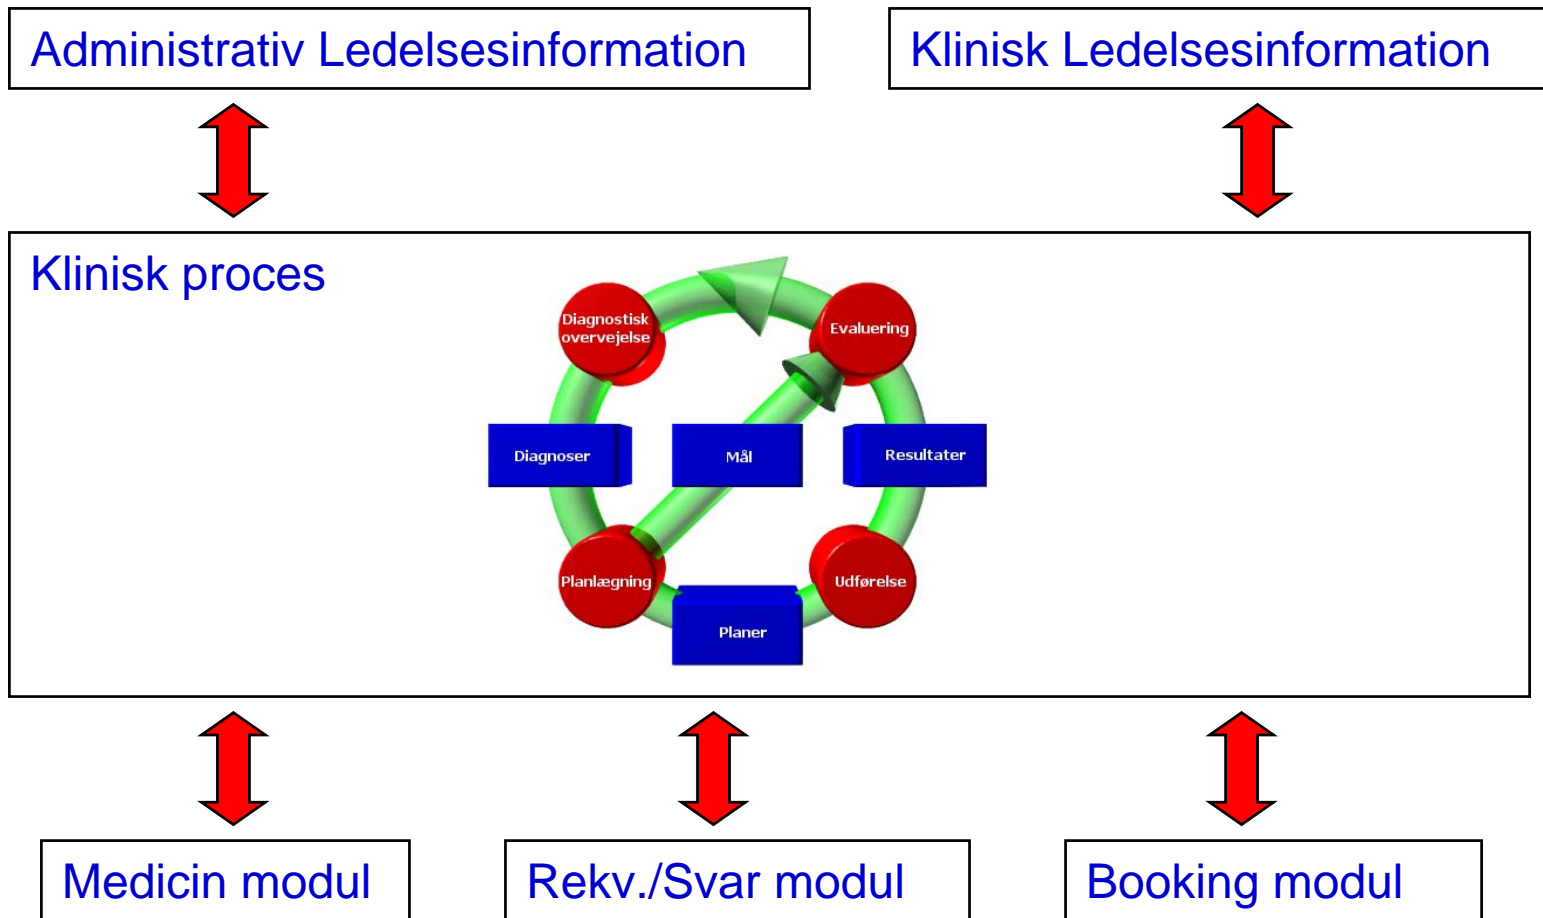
Administrativ Ledelsesinformation

Klinisk Ledelsesinformation

Klinisk proces

Diagnostisk overvejelse

Evaluering

Diagnoser

Mål

Resultater

Planlægning

Udførelse

Planer

Medicin modul

Rekv./Svar modul

Booking modul